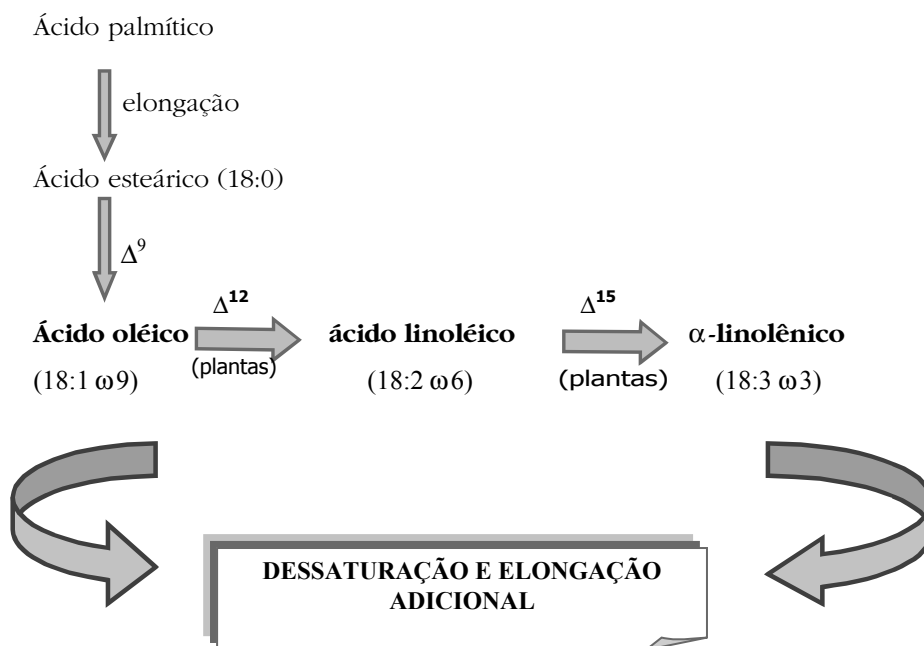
Ácido palmítico

elongação

Ácido esteárico (18:0)

$\Delta^9$

**Ácido oléico** (18:1 $\omega$9)

$\Delta^{12}$ (plantas)

**ácido linoléico** (18:2 $\omega$6)

$\Delta^{15}$ (plantas)

**$\alpha$-linolênico** (18:3 $\omega$3)

DESSATURAÇÃO E ELONGAÇÃO ADICIONAL